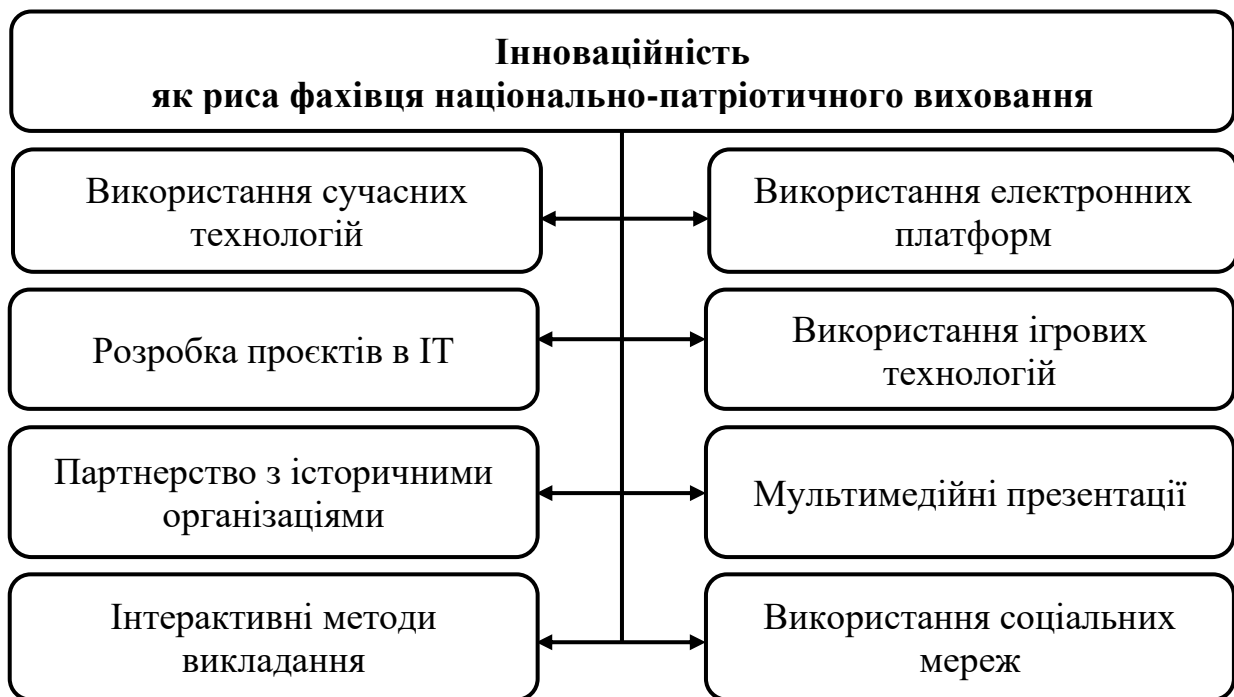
Інноваційність
як риса фахівця національно-патріотичного виховання

Використання сучасних технологій

Використання електронних платформ

Розробка проєктів в ІТ

Використання ігрових технологій

Партнерство з історичними організаціями

Мультимедійні презентації

Інтерактивні методи викладання

Використання соціальних мереж